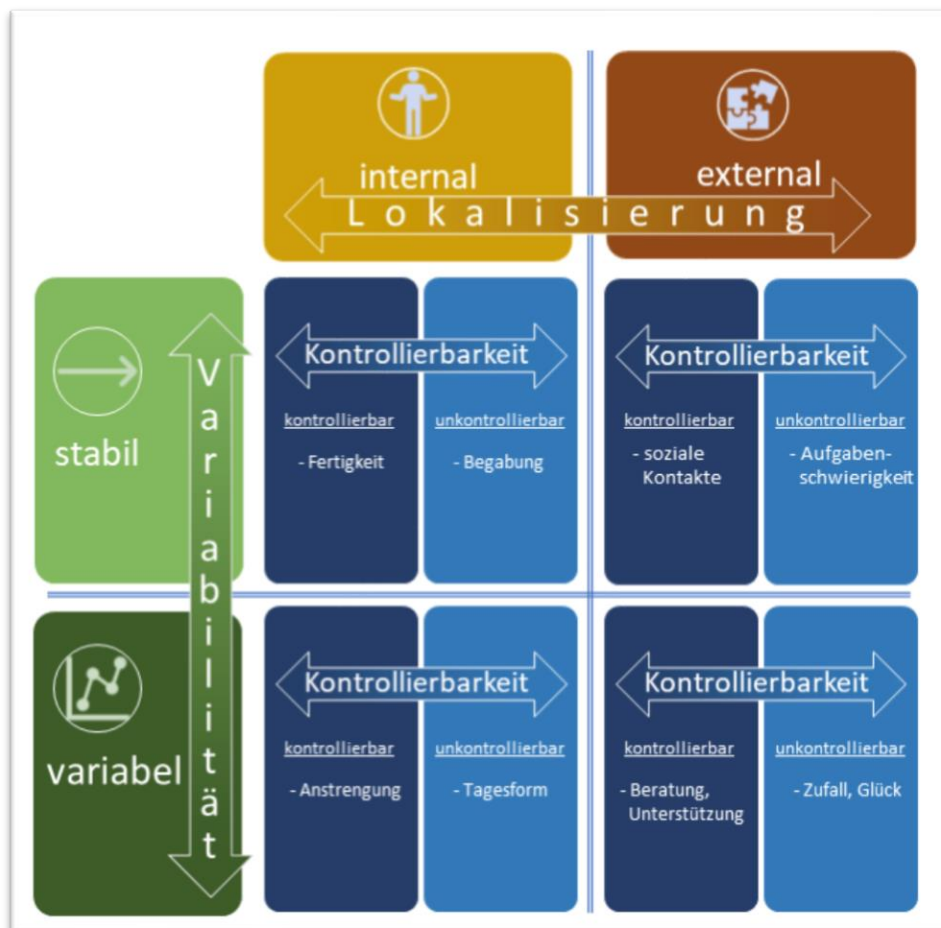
internal

external

L o k a l i s i e r u n g

stabil

V a r i a b i l i t ä t

Kontrollierbarkeit

kontrollierbar

- Fertigkeit

unkontrollierbar

- Begabung

Kontrollierbarkeit

kontrollierbar

- soziale Kontakte

unkontrollierbar

- Aufgabenschwierigkeit

variabel

Kontrollierbarkeit

kontrollierbar

- Anstrengung

unkontrollierbar

- Tagesform

Kontrollierbarkeit

kontrollierbar

- Beratung, Unterstützung

unkontrollierbar

- Zufall, Glück